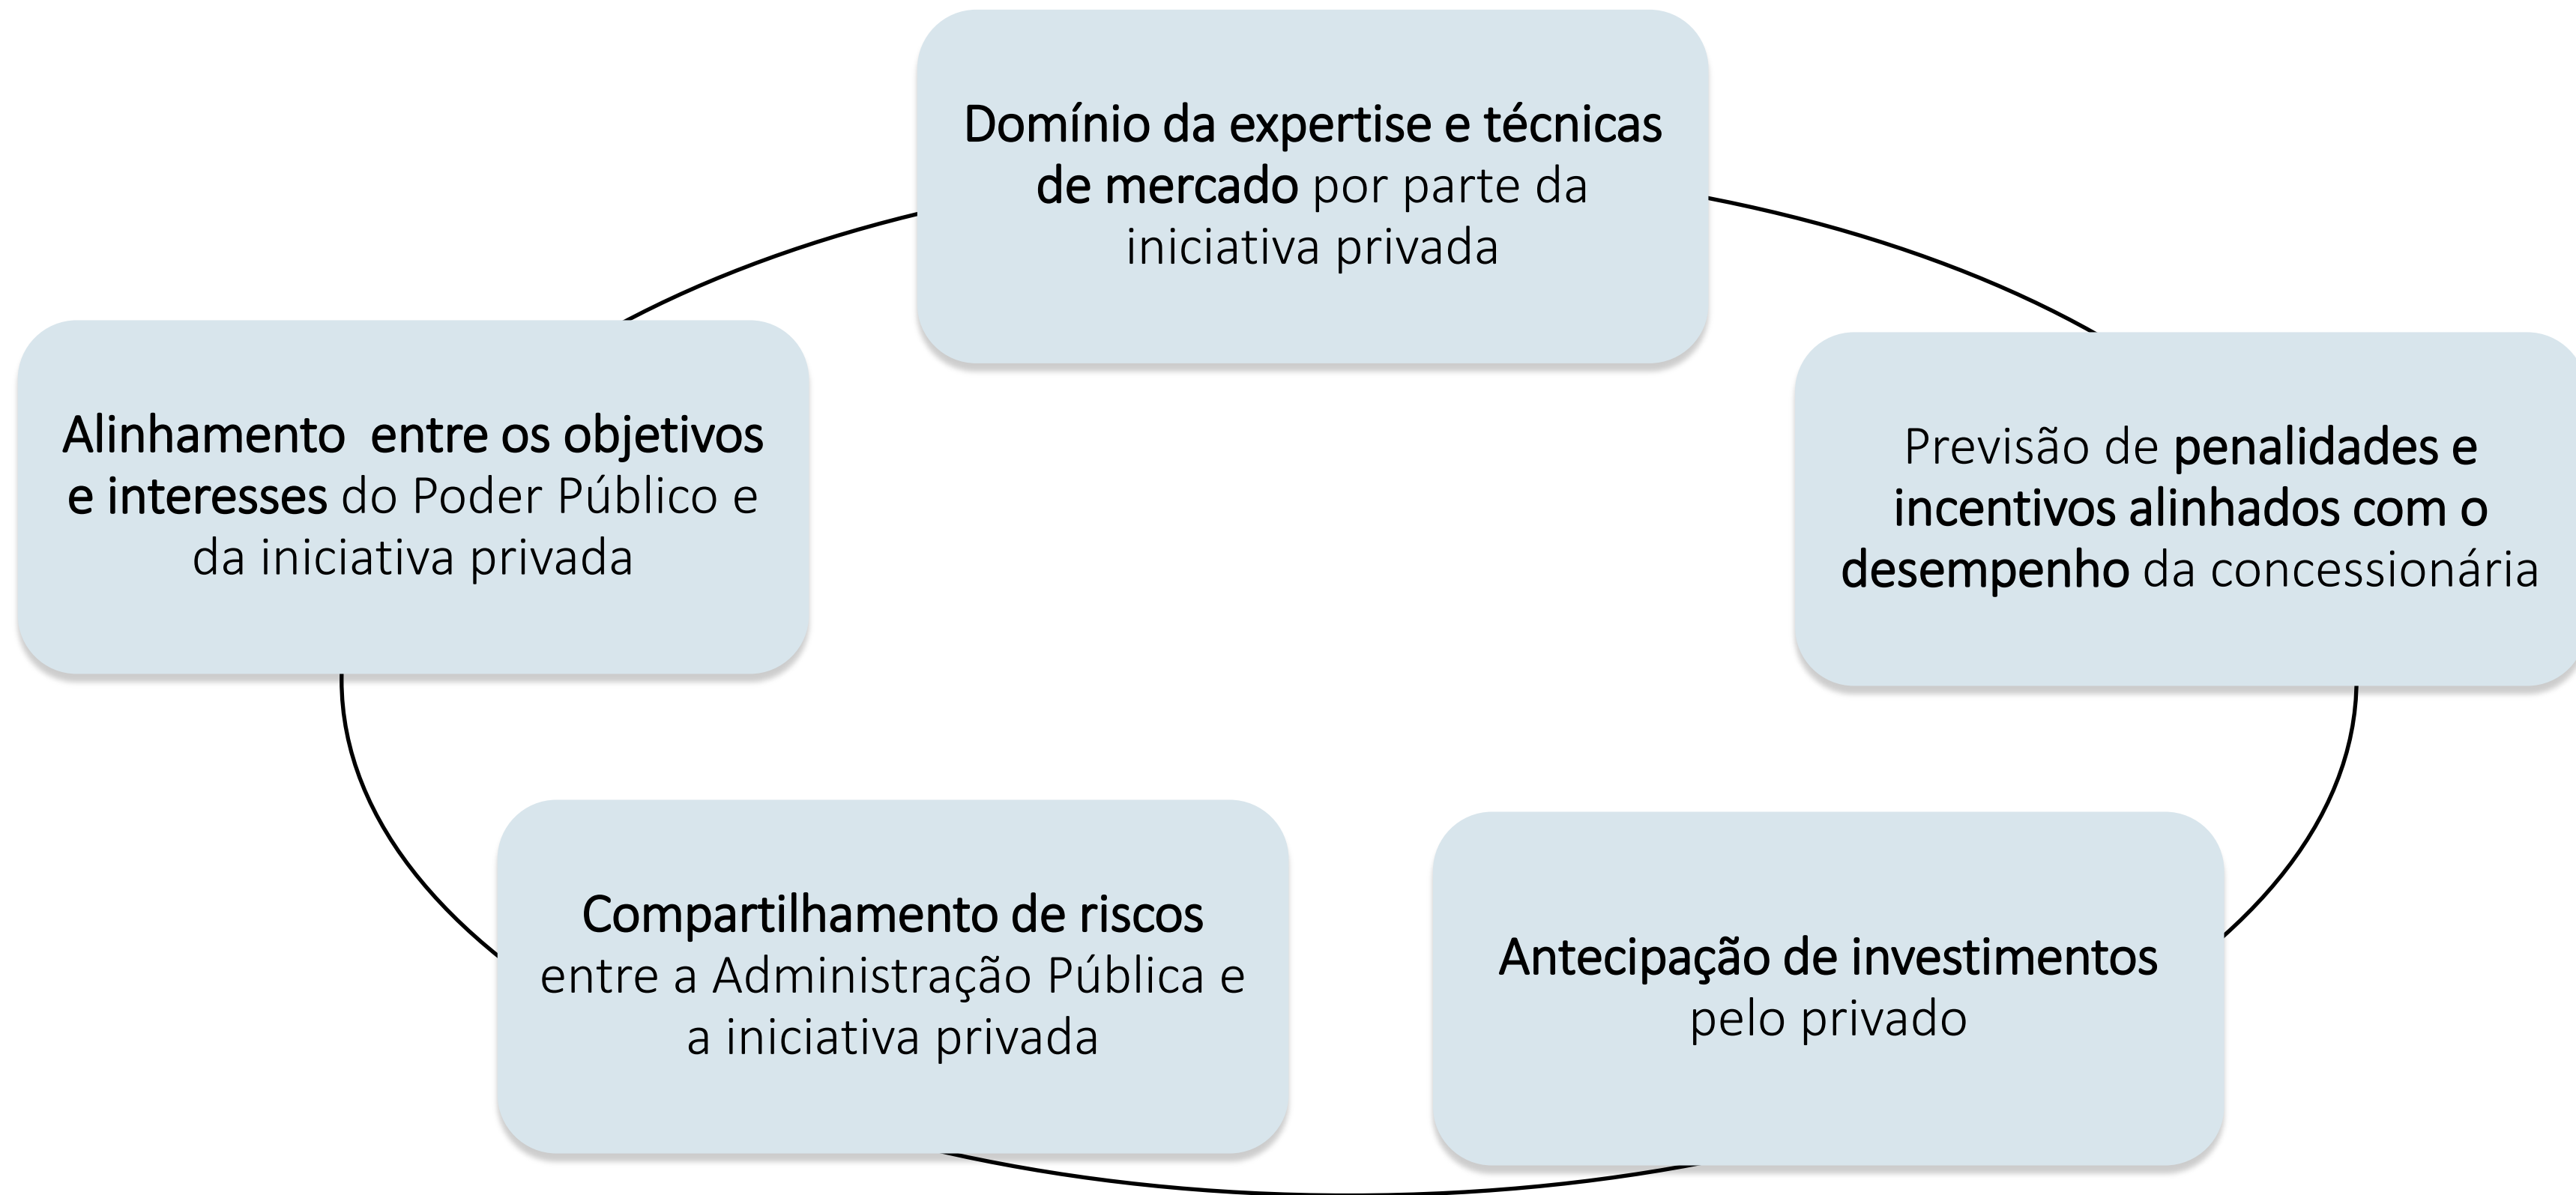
Domínio da expertise e técnicas de mercado por parte da iniciativa privada

Previsão de penalidades e incentivos alinhados com o desempenho da concessionária

Antecipação de investimentos pelo privado

Compartilhamento de riscos entre a Administração Pública e a iniciativa privada

Alinhamento entre os objetivos e interesses do Poder Público e da iniciativa privada